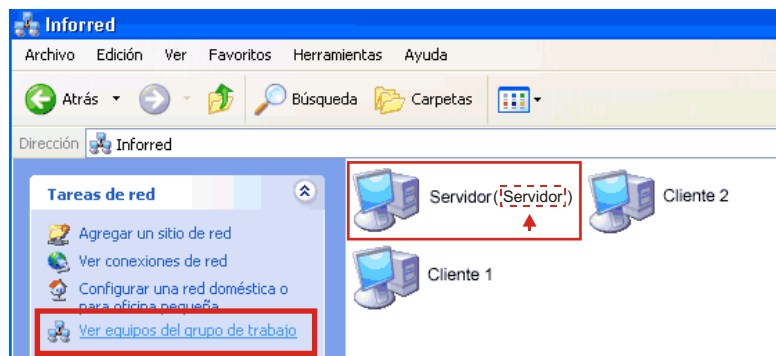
Inforred

Archivo Edición Ver Favoritos Herramientas Ayuda

Atrás Búsqueda Carpetas

Dirección Inforred

Tareas de red

Agregar un sitio de red

Ver conexiones de red

Configurar una red doméstica o para oficina pequeña

Ver equipos del grupo de trabajo

Servidor (Servidor)

Cliente 2

Cliente 1